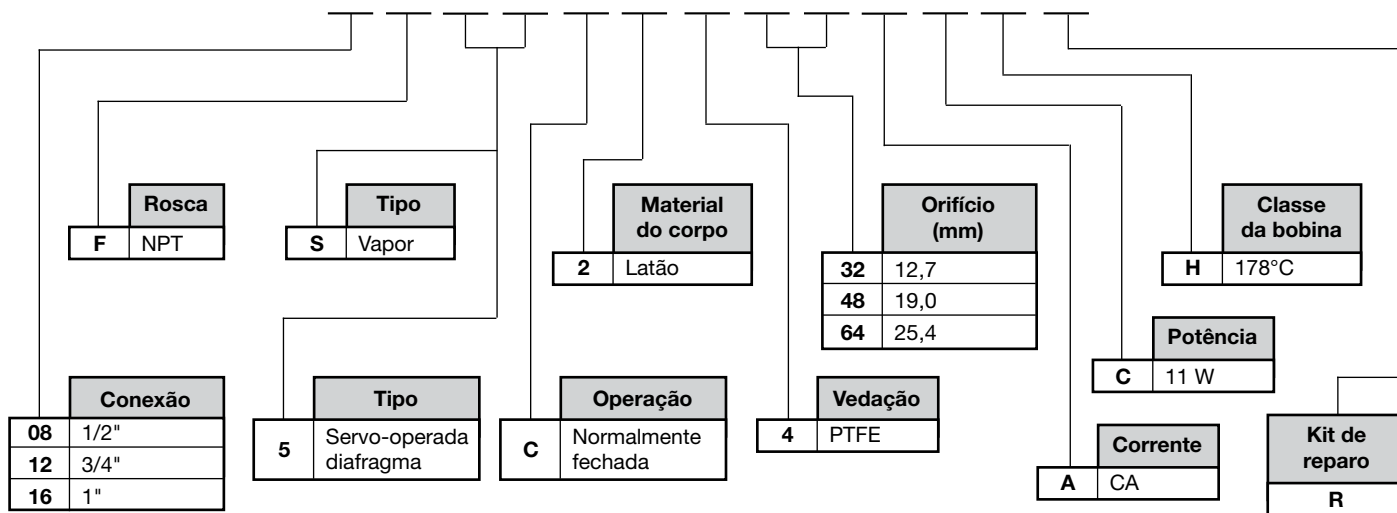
| | Rosca |
|---|---|
| F | NPT |

| | Tipo |
|---|---|
| S | Vapor |

| | Material do corpo |
|---|---|
| 2 | Latão |

| | Orifício (mm) |
|---|---|
| 32 | 12,7 |
| 48 | 19,0 |
| 64 | 25,4 |

| | Classe da bobina |
|---|---|
| H | 178°C |

| | Potência |
|---|---|
| C | 11 W |

| | Conexão |
|---|---|
| 08 | 1/2" |
| 12 | 3/4" |
| 16 | 1" |

| | Tipo |
|---|---|
| 5 | Servo-operada diafragma |

| | Operação |
|---|---|
| C | Normalmente fechada |

| | Vedação |
|---|---|
| 4 | PTFE |

| | Corrente |
|---|---|
| A | CA |

| Kit de reparo |
|---|
| R |